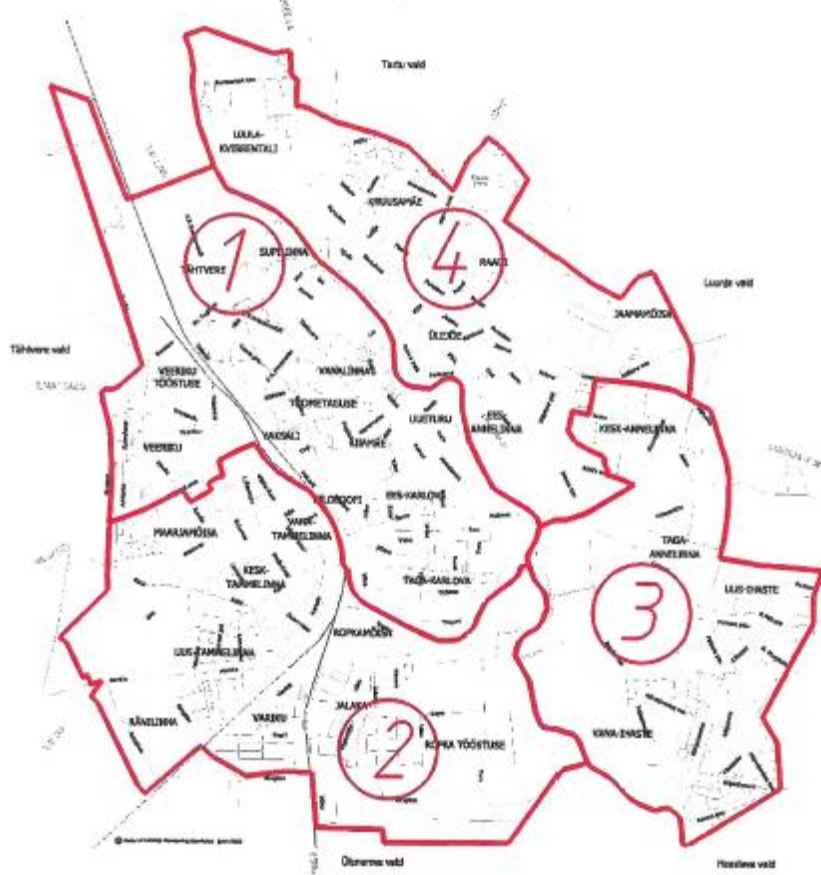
Tartu vald

LOUNA-KVISSENTALI

KRUUSAPÄE

1

TÄHTVERE

SUPILINNA

4

RAADI

Luunja vald

Tähtvere vald

JAAMAMÕISA

ÜLEJÕE

VEERIKU TÖÖSTUSE

VANALINNA

TOOMETAGUSE

LUSTURU

EES-ANNELINNA

KESK-ANNELINNA

VEERIKU

VAKSALI

SIBARGE

FILOSOOFI

EES-KARLOVA

MAARJAMÕISA

VANA-TAMMELINNA

TAGA-ANNELINNA

KESK-TAMMELINNA

TAGA-KARLOVA

3

LUS-IHASTE

ROPKAMÕISA

UUS-TAMMELINNA

RÄNILINNA

VARIKU

JALAKA

2

ROPKA TÖÖSTUSE

VANA-IHASTE

Ülenurme vald

Haaslava vald